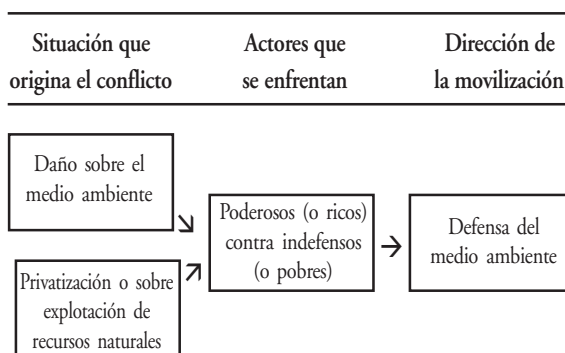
| Situación que origina el conflicto | Actores que se enfrentan | Dirección de la movilización |
|---|---|---|

Daño sobre el medio ambiente

Privatización o sobre explotación de recursos naturales

Poderosos (o ricos) contra indefensos (o pobres)

Defensa del medio ambiente